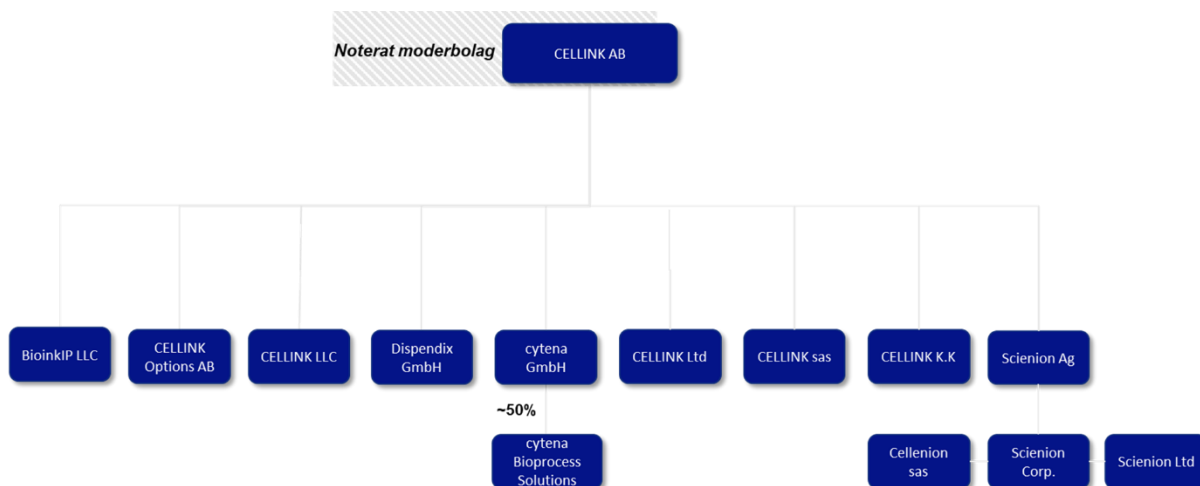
Noterat moderbolag

CELLINK AB

BioinkIP LLC

CELLINK Options AB

CELLINK LLC

Dispendix GmbH

cytena GmbH

CELLINK Ltd

CELLINK sas

CELLINK K.K

Scienion Ag

~50%

cytena Bioprocess Solutions

Cellenion sas

Scienion Corp.

Scienion Ltd